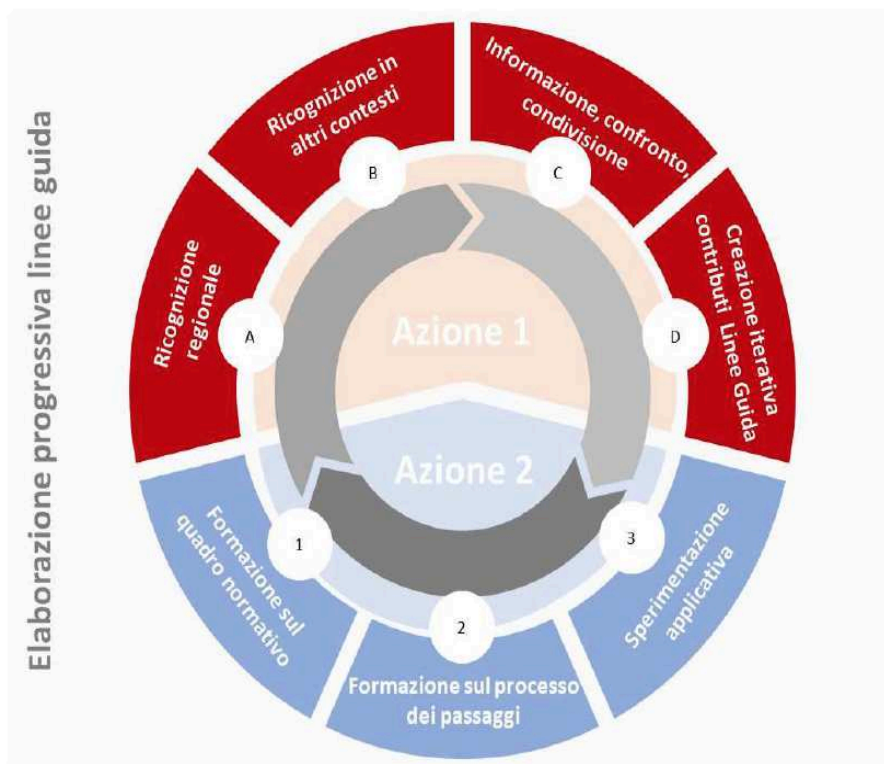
Elaborazione progressiva linee guida

Ricognizione regionale

A

Ricognizione in altri contesti

B

Informazione, confronto, condivisione

C

Creazione iterativa contributi Linee Guida

D

Azione 1

Azione 2

Formazione sul quadro normativo

1

Formazione sul processo dei passaggi

2

Sperimentazione applicativa

3